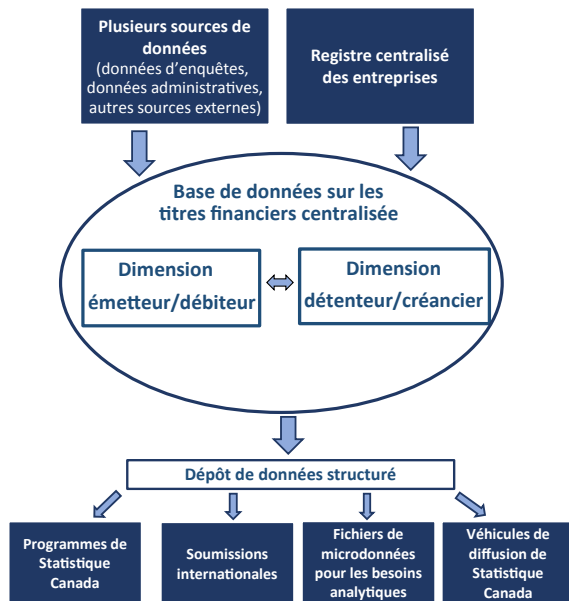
Plusieurs sources de données
(données d'enquêtes, données administratives, autres sources externes)

Registre centralisé des entreprises

Base de données sur les titres financiers centralisée

Dimension émetteur/débiteur

Dimension détenteur/créancier

Dépôt de données structuré

Programmes de Statistique Canada

Soumissions internationales

Fichiers de microdonnées pour les besoins analytiques

Véhicules de diffusion de Statistique Canada